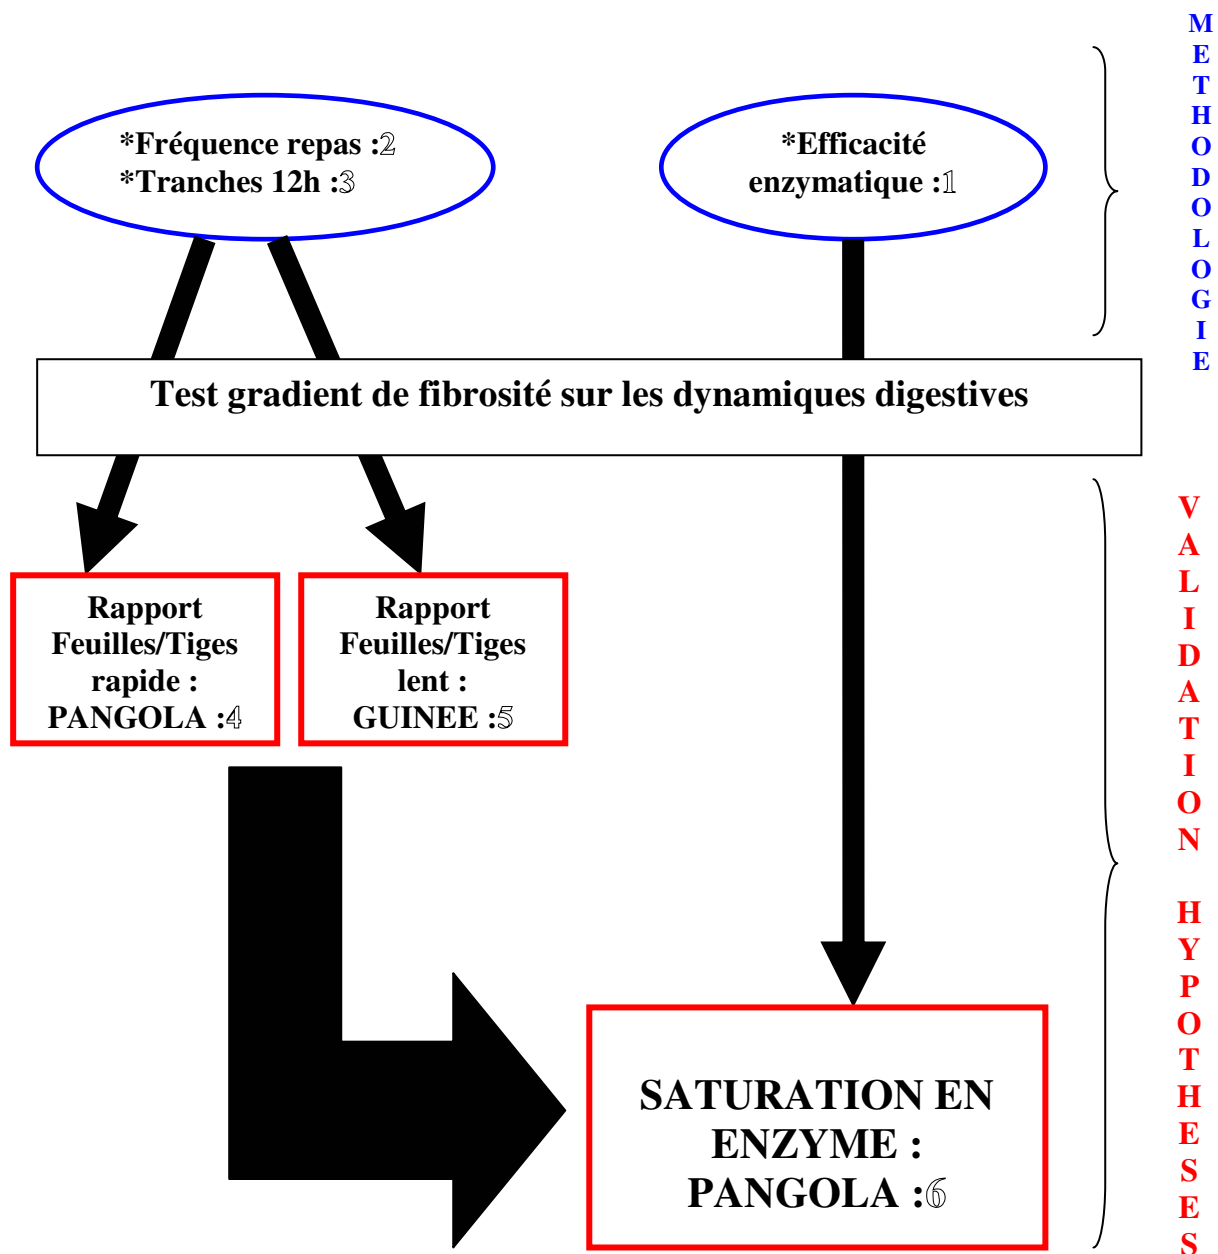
*Fréquence repas :2
*Tranches 12h :3

*Efficacité enzymatique :1

METHODOLOGIE

Test gradient de fibrosité sur les dynamiques digestives

Rapport Feuilles/Tiges rapide : PANGOLA :4

Rapport Feuilles/Tiges lent : GUINEE :5

VALIDATION HYPOTHESES

SATURATION EN ENZYME : PANGOLA :6